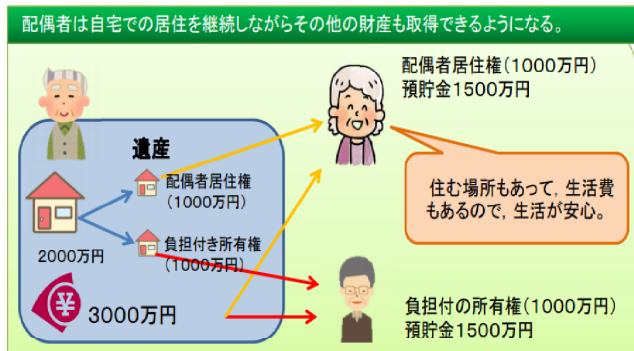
配偶者は自宅での居住を継続しながらその他の財産も取得できるようになる。

遺産

2000万円

配偶者居住権（1000万円）

負担付き所有権（1000万円）

3000万円

配偶者居住権（1000万円）
預貯金1500万円

住む場所もあって，生活費もあるので，生活が安心。

負担付の所有権（1000万円）
預貯金1500万円